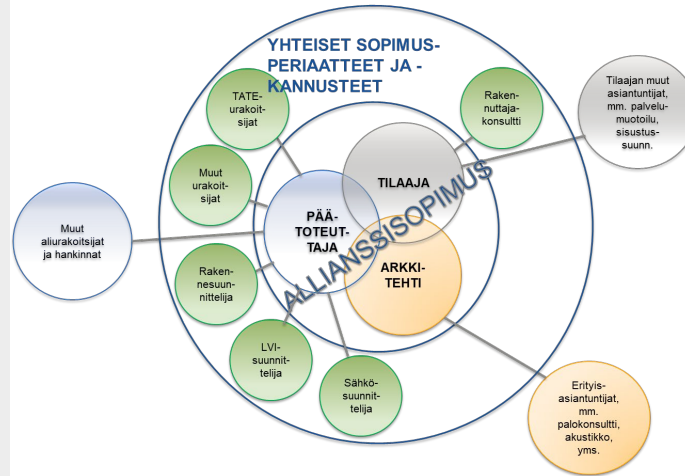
YHTEISET SOPIMUSPERIAATTEET JA - KANNUSTEET

TATE-urakoitsijat

Rakennuttajakonsultti

Tilaajan muut asiantuntijat, mm. palvelumuotoilu, sisustussuunn.

Muut urakoitsijat

TILAAJA

Muut aliurakoitsijat ja hankinnat

PÄÄTOTEUTTAJA

ALLIANSSISOPIMUS

Rakennesuunnittelija

ARKKITEHTI

LVI-suunnittelija

Sähkösuunnittelija

Erityisasiantuntijat, mm. palokonsultti, akustikko, yms.